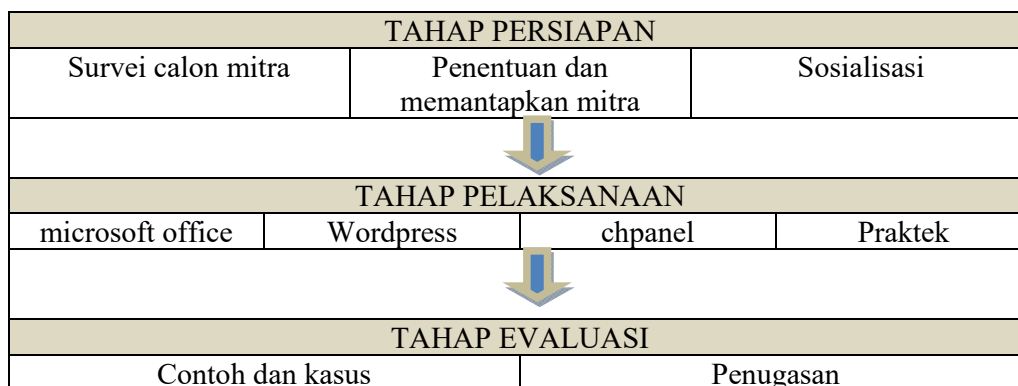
TAHAP PERSIAPAN

| Survei calon mitra | Penentuan dan memantapkan mitra | Sosialisasi |
|---|---|---|

TAHAP PELAKSANAAN

| microsoft office | Wordpress | chpanel | Praktek |
|---|---|---|---|

TAHAP EVALUASI

| Contoh dan kasus | Penugasan |
|---|---|